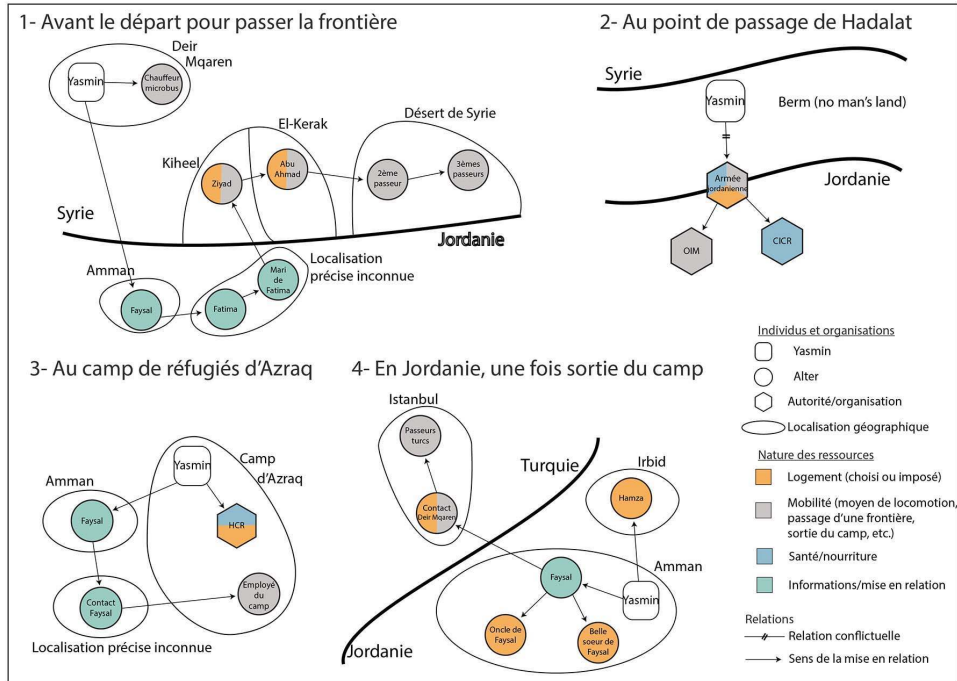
1- Avant le départ pour passer la frontière

Deir Mqaren

Yasmin

Chauffeur microbus

El-Kerak

Désert de Syrie

Kiheel

Ziyad

Abu Ahmad

2ème passeur

3èmes passeurs

Syrie

Jordanie

Amman

Faysal

Fatima

Mari de Fatima

Localisation précise inconnue

2- Au point de passage de Hadalat

Syrie

Yasmin

Berm (no man's land)

Armée Jordanienne

Jordanie

OIM

CICR

3- Au camp de réfugiés d'Azraq

Amman

Faysal

Yasmin

Camp d'Azraq

HCR

Contact Faysal

Employé du camp

Localisation précise inconnue

4- En Jordanie, une fois sortie du camp

Istanbul

Passeurs turcs

Contact Deir Mqaren

Turquie

Irbid

Hamza

Amman

Faysal

Yasmin

Oncle de Faysal

Belle soeur de Faysal

Jordanie

Individus et organisations

Yasmin

Alter

Autorité/organisation

Localisation géographique

Nature des ressources

Logement (choisi ou imposé)

Mobilité (moyen de locomotion, passage d'une frontière, sortie du camp, etc.)

Santé/nourriture

Informations/mise en relation

Relations

Relation conflictuelle

Sens de la mise en relation